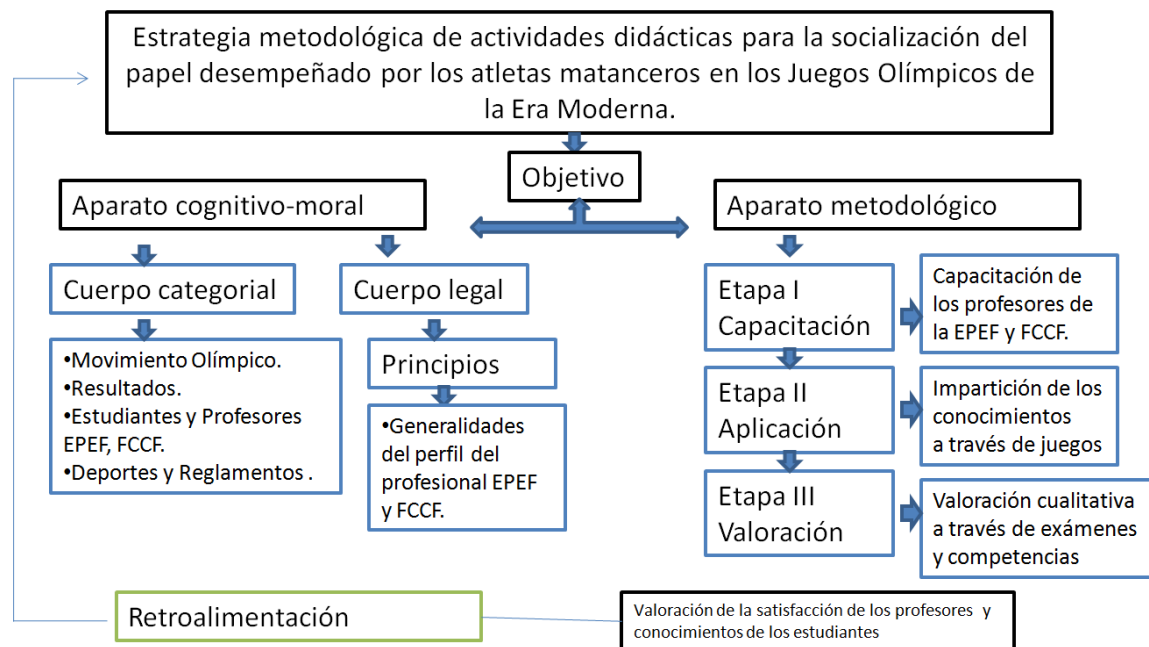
Estrategia metodológica de actividades didácticas para la socialización del papel desempeñado por los atletas matanceros en los Juegos Olímpicos de la Era Moderna.

Objetivo

Aparato cognitivo-moral

Aparato metodológico

Cuerpo categorial

Cuerpo legal

•Movimiento Olímpico.
•Resultados.
•Estudiantes y Profesores EPEF, FCCF.
•Deportes y Reglamentos .

Principios

•Generalidades del perfil del profesional EPEF y FCCF.

Etapa I Capacitación

Capacitación de los profesores de la EPEF y FCCF.

Etapa II Aplicación

Impartición de los conocimientos a través de juegos

Etapa III Valoración

Valoración cualitativa a través de exámenes y competencias

Retroalimentación

Valoración de la satisfacción de los profesores y conocimientos de los estudiantes